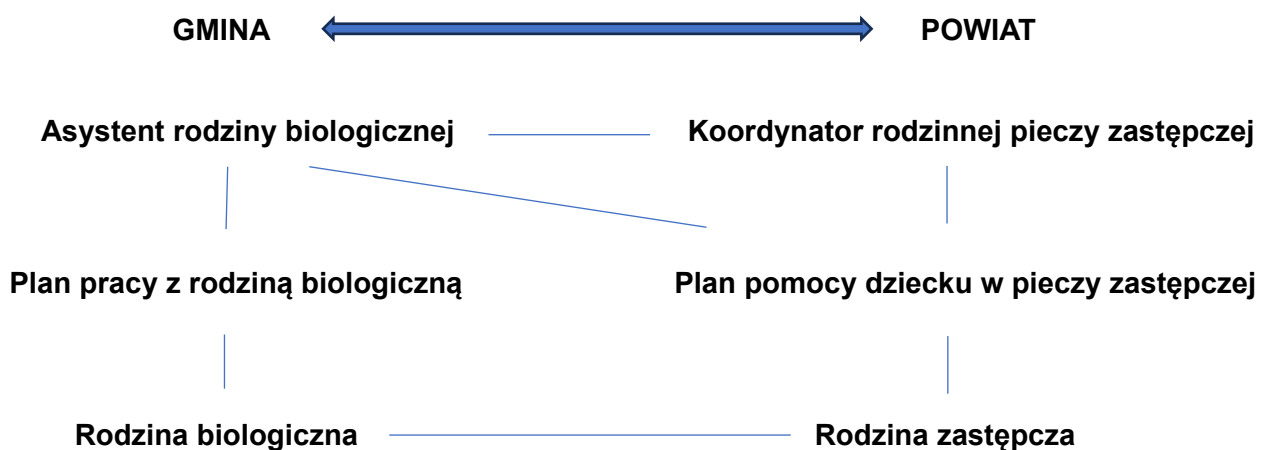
GMINA

POWIAT

Asystent rodziny biologicznej

Koordynator rodzinnej pieczy zastępczej

Plan pracy z rodziną biologiczną

Plan pomocy dziecku w pieczy zastępczej

Rodzina biologiczna

Rodzina zastępcza